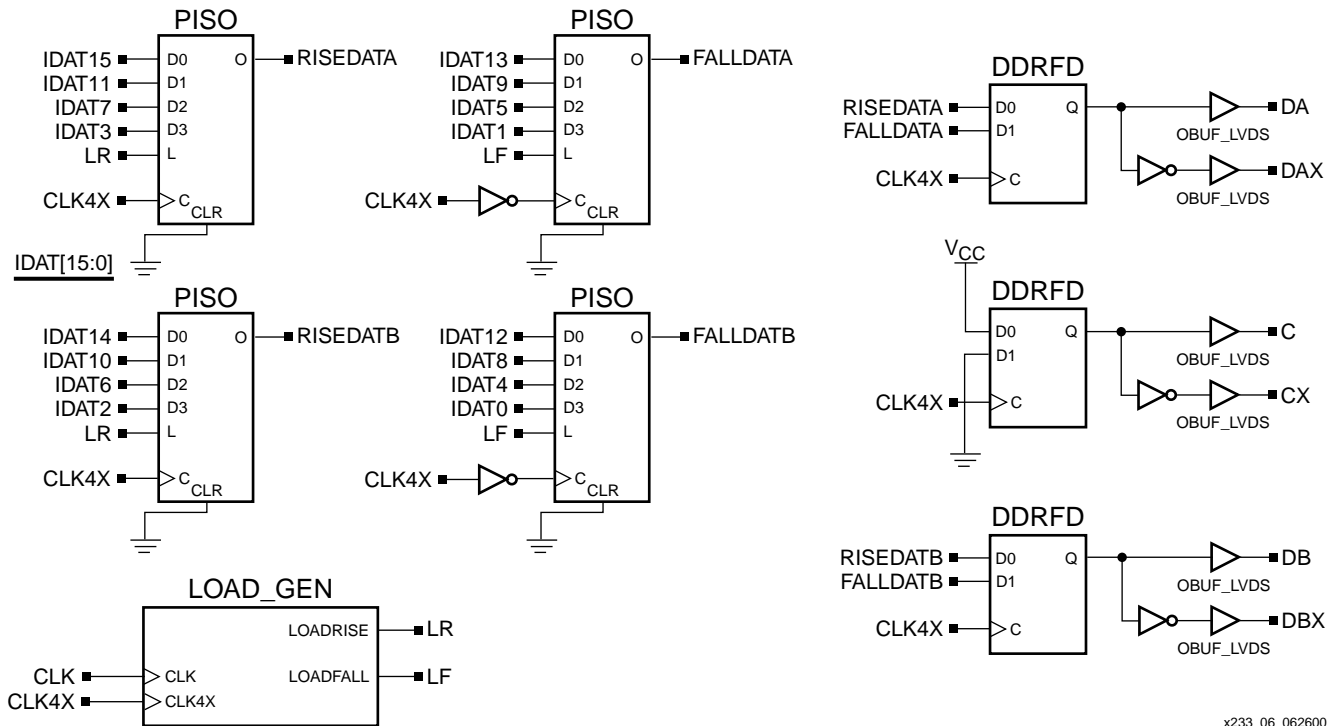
PISO

IDAT15 D0 O RISEDATA
IDAT11 D1
IDAT7 D2
IDAT3 D3
LR L
CLK4X C CLR

PISO

IDAT13 D0 O FALLDATA
IDAT9 D1
IDAT5 D2
IDAT1 D3
LF L
CLK4X C CLR

DDRFD

RISEDATA D0 Q DA
FALLDATA D1 OBUF_LVDS
CLK4X C DAX
OBUF_LVDS

IDAT[15:0]

PISO

IDAT14 D0 O RISEDATB
IDAT10 D1
IDAT6 D2
IDAT2 D3
LR L
CLK4X C CLR

PISO

IDAT12 D0 O FALLDATB
IDAT8 D1
IDAT4 D2
IDAT0 D3
LF L
CLK4X C CLR

$V_{CC}$

DDRFD

D0 Q C
D1 OBUF_LVDS
CLK4X C CX
OBUF_LVDS

DDRFD

RISEDATB D0 Q DB
FALLDATB D1 OBUF_LVDS
CLK4X C DBX
OBUF_LVDS

LOAD_GEN

LOADRISE LR
CLK CLK LOADFALL LF
CLK4X CLK4X

x233_06_062600